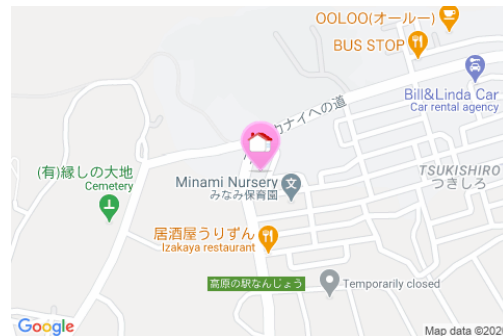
OOLOO(オールー)
BUS STOP
Bill&Linda Car
Car rental agency
カナイへの道
(有)縁しの大地
Cemetery
Minami Nursery
みなみ保育園
TSUKISHIRO
つきしろ
居酒屋うりずん
Izakaya restaurant
高原の駅なんじょう
Temporarily closed
Google
Map data ©202